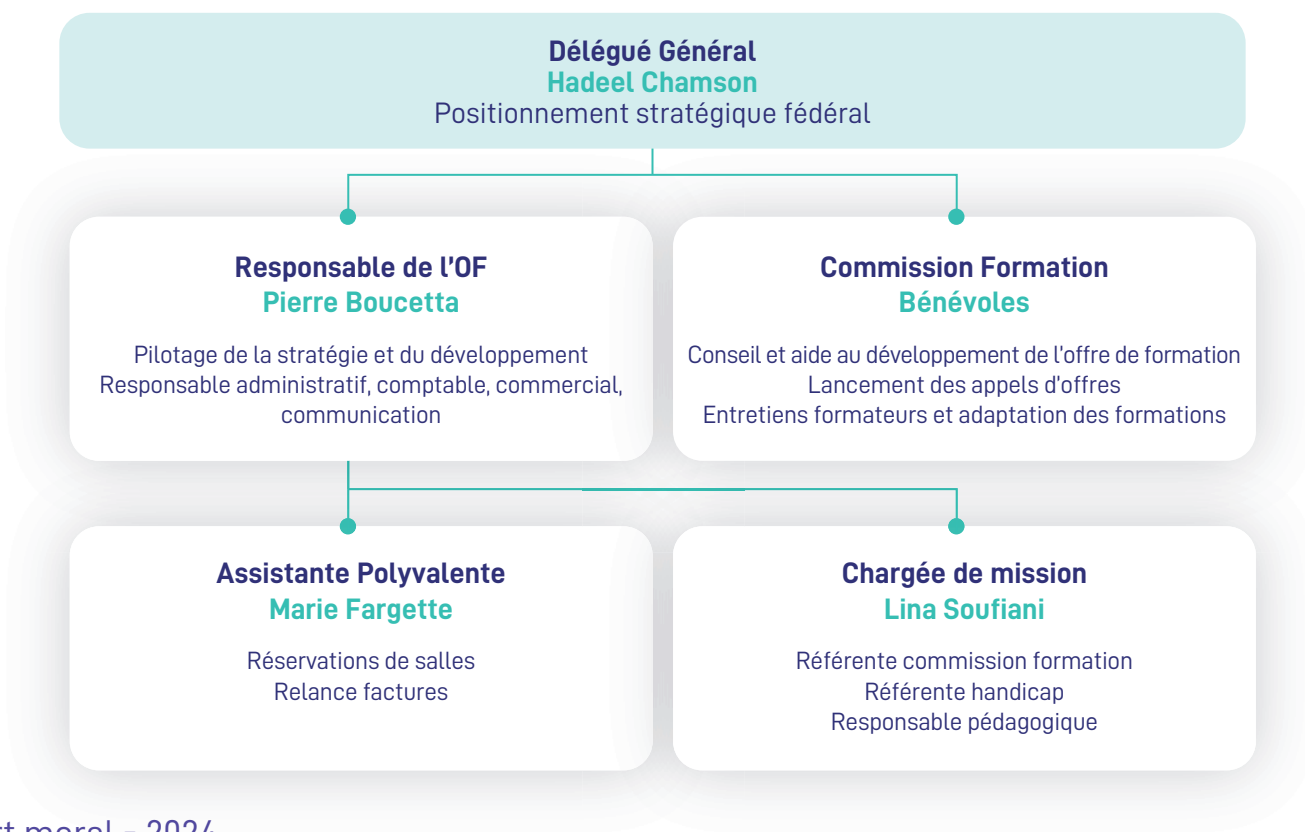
Délégué Général
Hadeel Chamson
Positionnement stratégique fédéral

Responsable de l'OF
Pierre Boucetta

Pilotage de la stratégie et du développement
Responsable administratif, comptable, commercial, communication

Commission Formation
Bénévoles

Conseil et aide au développement de l'offre de formation
Lancement des appels d'offres
Entretiens formateurs et adaptation des formations

Assistante Polyvalente
Marie Fargette

Réservations de salles
Relance factures

Chargée de mission
Lina Soufiani

Référente commission formation
Référente handicap
Responsable pédagogique

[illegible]t moral - 2024